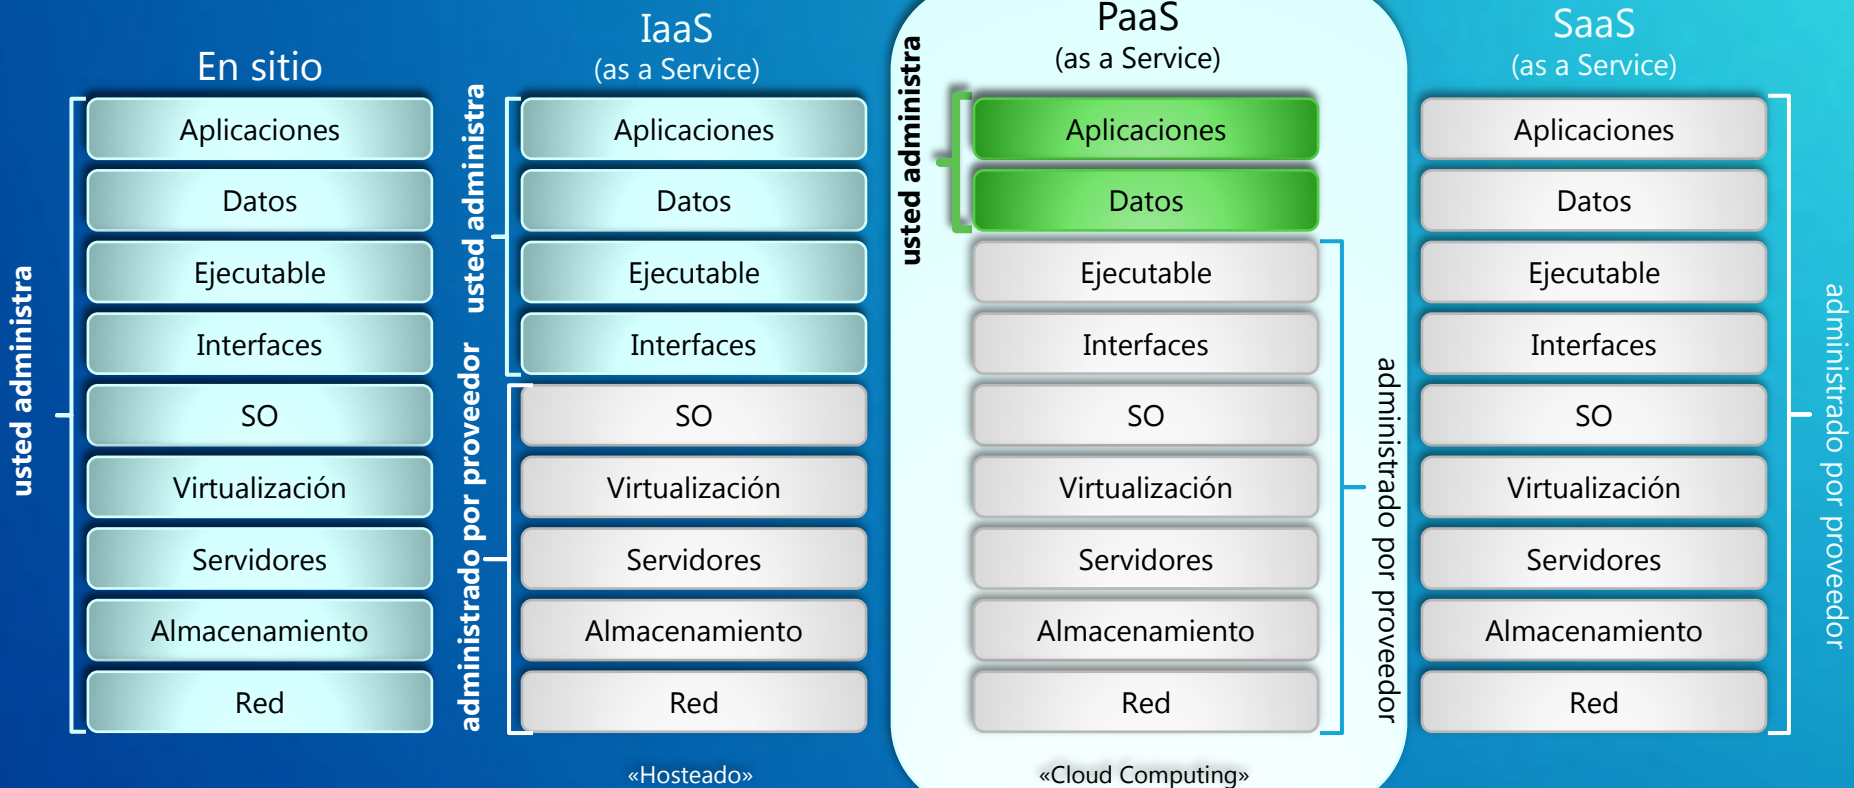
En sitio

usted administra

Aplicaciones
Datos
Ejecutable
Interfaces
SO
Virtualización
Servidores
Almacenamiento
Red

IaaS
(as a Service)

usted administra

administrado por proveedor

Aplicaciones
Datos
Ejecutable
Interfaces
SO
Virtualización
Servidores
Almacenamiento
Red

«Hosteado»

PaaS
(as a Service)

usted administra

Aplicaciones
Datos
Ejecutable
Interfaces
SO
Virtualización
Servidores
Almacenamiento
Red

administrado por proveedor

«Cloud Computing»

SaaS
(as a Service)

Aplicaciones
Datos
Ejecutable
Interfaces
SO
Virtualización
Servidores
Almacenamiento
Red

administrado por proveedor